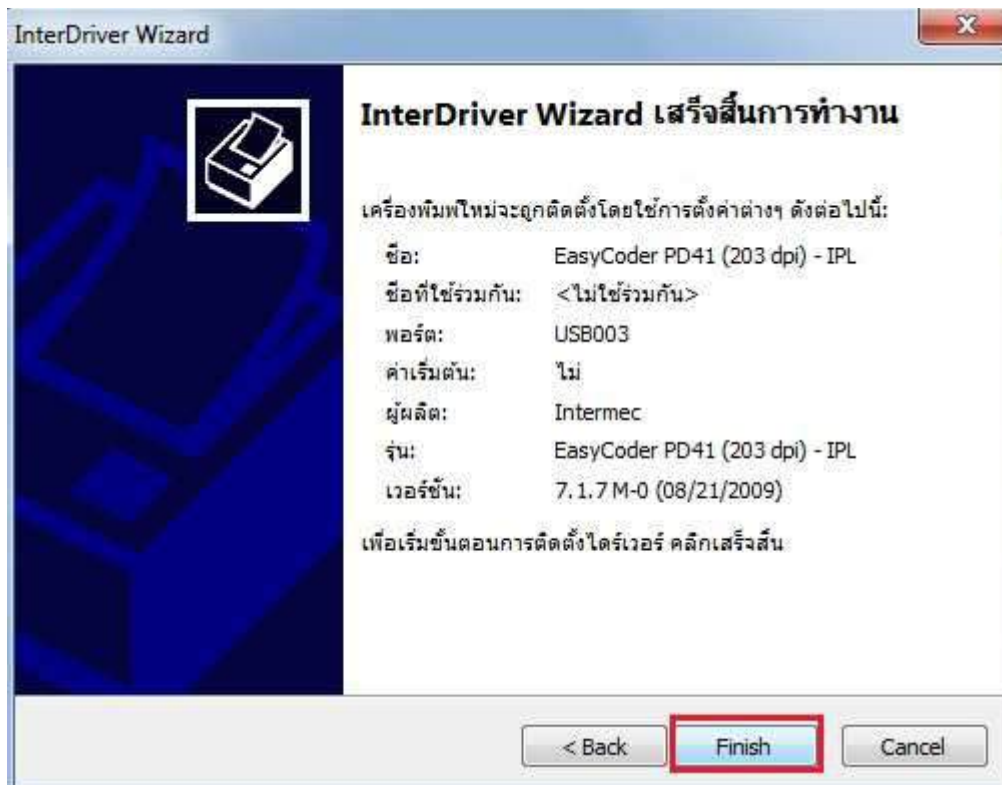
InterDriver Wizard

x

InterDriver Wizard เสร็จสิ้นการทำงาน

เครื่องพิมพ์ใหม่จะถูกติดตั้งโดยใช้การตั้งค่าต่างๆ ดังต่อไปนี้:

| | |
|---|---|
| ชื่อ: | EasyCoder PD41 (203 dpi) - IPL |
| ชื่อที่ใช้ร่วมกัน: | <ไม่ใช้ร่วมกัน> |
| พอร์ต: | USB003 |
| ค่าเริ่มต้น: | ไม่ |
| ผู้ผลิต: | Intermec |
| รุ่น: | EasyCoder PD41 (203 dpi) - IPL |
| เวอร์ชัน: | 7.1.7 M-0 (08/21/2009) |

เพื่อเริ่มขั้นตอนการติดตั้งไดร์เวอร์ คลิกเสร็จสิ้น

< Back

Finish

Cancel